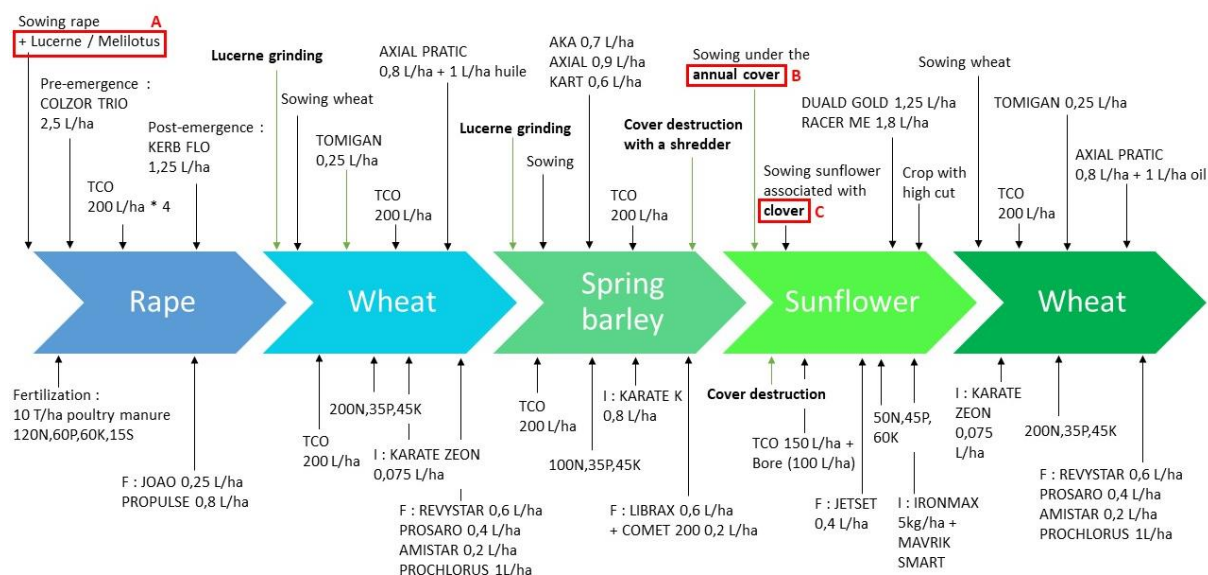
Sowing rape
+ Lucerne / Melilotus
A

Pre-emergence : COLZOR TRIO 2,5 L/ha

TCO 200 L/ha * 4

Post-emergence : KERB FLO 1,25 L/ha

Lucerne grinding

Sowing wheat

TOMIGAN 0,25 L/ha

TCO 200 L/ha

AXIAL PRATIC 0,8 L/ha + 1 L/ha huile

Lucerne grinding

Sowing

AKA 0,7 L/ha
AXIAL 0,9 L/ha
KART 0,6 L/ha

TCO 200 L/ha

Cover destruction with a shredder

Sowing under the annual cover B

Sowing sunflower associated with clover C

DUALD GOLD 1,25 L/ha
RACER ME 1,8 L/ha

Crop with high cut

Sowing wheat

TCO 200 L/ha

TOMIGAN 0,25 L/ha

AXIAL PRATIC 0,8 L/ha + 1 L/ha oil

Rape

Wheat

Spring barley

Sunflower

Wheat

Fertilization : 10 T/ha poultry manure 120N,60P,60K,15S

F : JOAO 0,25 L/ha
PROPULSE 0,8 L/ha

TCO 200 L/ha

200N,35P,45K

I : KARATE ZEON 0,075 L/ha

F : REVYSTAR 0,6 L/ha
PROSARO 0,4 L/ha
AMISTAR 0,2 L/ha
PROCHLORUS 1L/ha

TCO 200 L/ha

100N,35P,45K

I : KARATE K 0,8 L/ha

F : LIBRAX 0,6 L/ha + COMET 200 0,2 L/ha

Cover destruction

TCO 150 L/ha + Bore (100 L/ha)

F : JETSET 0,4 L/ha

50N,45P, 60K

I : IRONMAX 5kg/ha + MAVRIK SMART

I : KARATE ZEON 0,075 L/ha

200N,35P,45K

F : REVYSTAR 0,6 L/ha
PROSARO 0,4 L/ha
AMISTAR 0,2 L/ha
PROCHLORUS 1L/ha